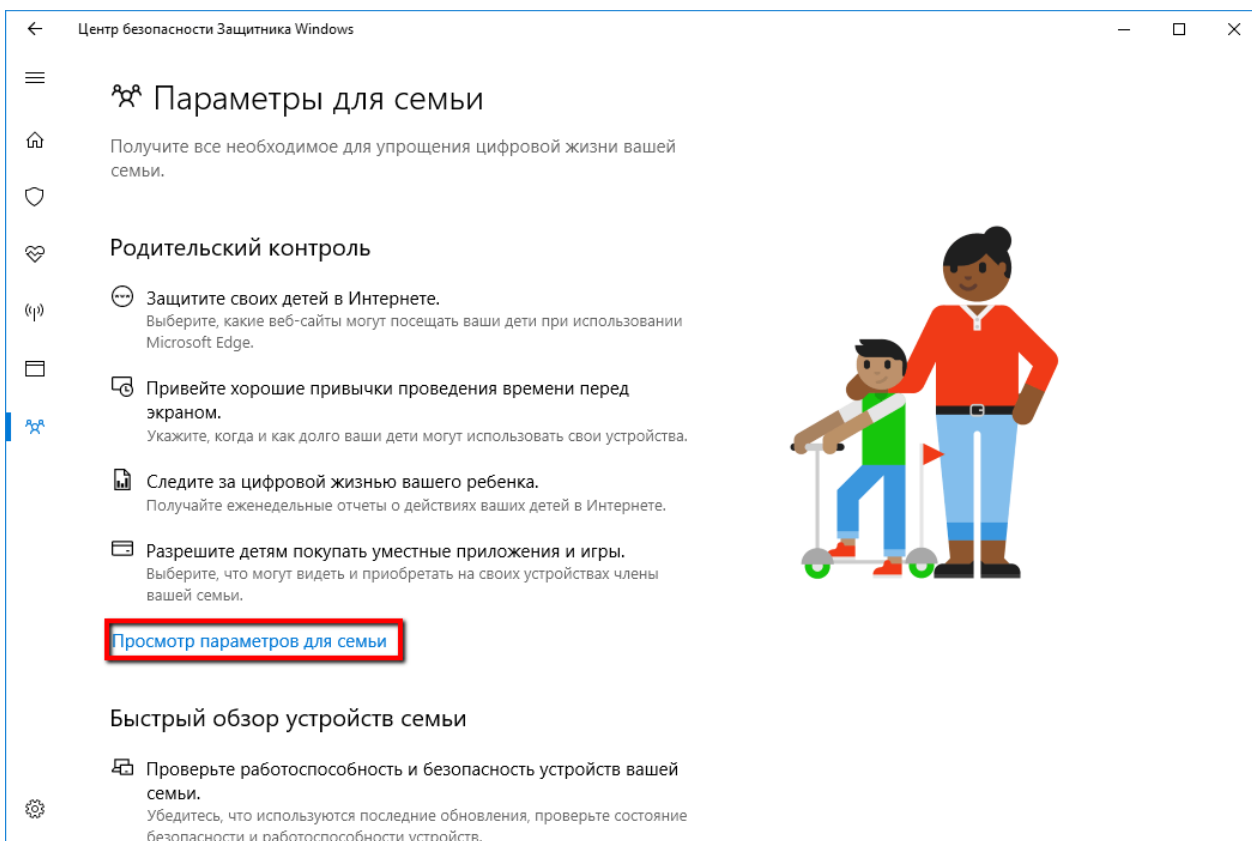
Центр безопасности Защитника Windows

Параметры для семьи

Получите все необходимое для упрощения цифровой жизни вашей семьи.

Родительский контроль

Защитите своих детей в Интернете.
Выберите, какие веб-сайты могут посещать ваши дети при использовании Microsoft Edge.

Привейте хорошие привычки проведения времени перед экраном.
Укажите, когда и как долго ваши дети могут использовать свои устройства.

Следите за цифровой жизнью вашего ребенка.
Получайте еженедельные отчеты о действиях ваших детей в Интернете.

Разрешите детям покупать уместные приложения и игры.
Выберите, что могут видеть и приобретать на своих устройствах члены вашей семьи.

Просмотр параметров для семьи

Быстрый обзор устройств семьи

Проверьте работоспособность и безопасность устройств вашей семьи.
Убедитесь, что используются последние обновления, проверьте состояние безопасности и работоспособности устройств.